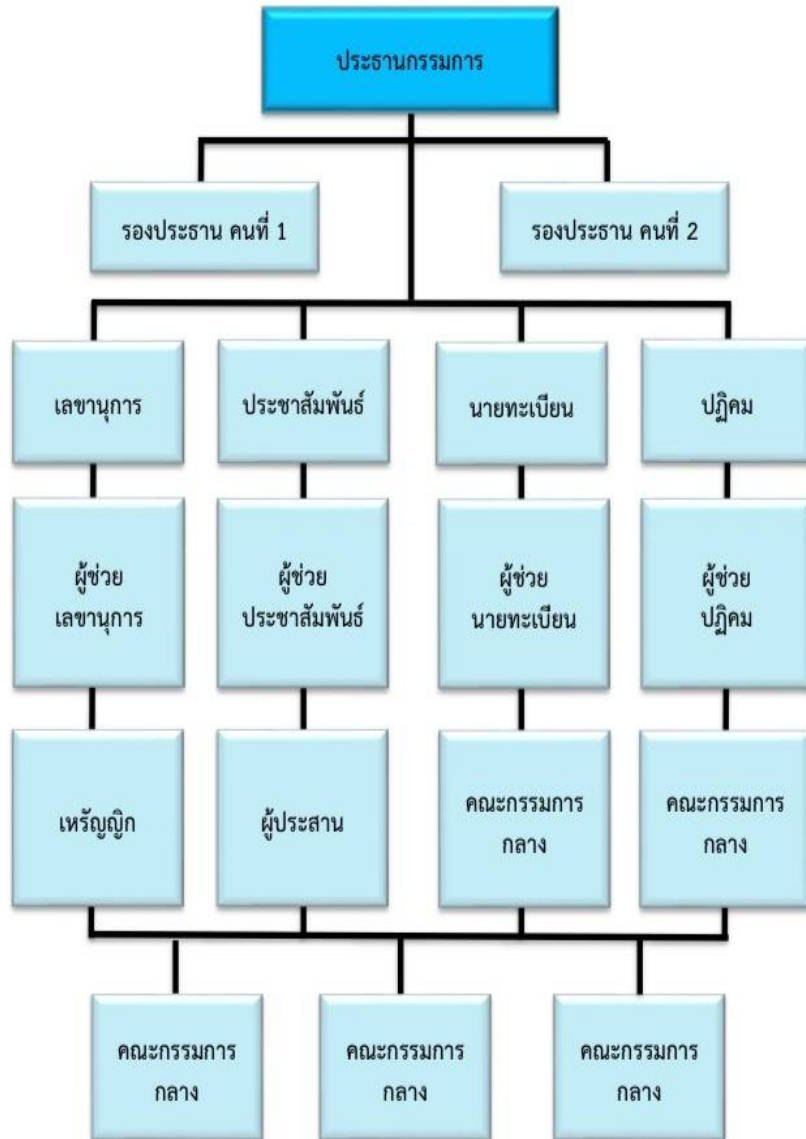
ประธานกรรมการ

รองประธาน คนที่ 1

รองประธาน คนที่ 2

เลขานุการ

ประชาสัมพันธ์

นายทะเบียน

ปฏิคม

ผู้ช่วย เลขานุการ

ผู้ช่วย ประชาสัมพันธ์

ผู้ช่วย นายทะเบียน

ผู้ช่วย ปฏิคม

เหรัญญิก

ผู้ประสาน

คณะกรรมการ กลาง

คณะกรรมการ กลาง

คณะกรรมการ กลาง

คณะกรรมการ กลาง

คณะกรรมการ กลาง